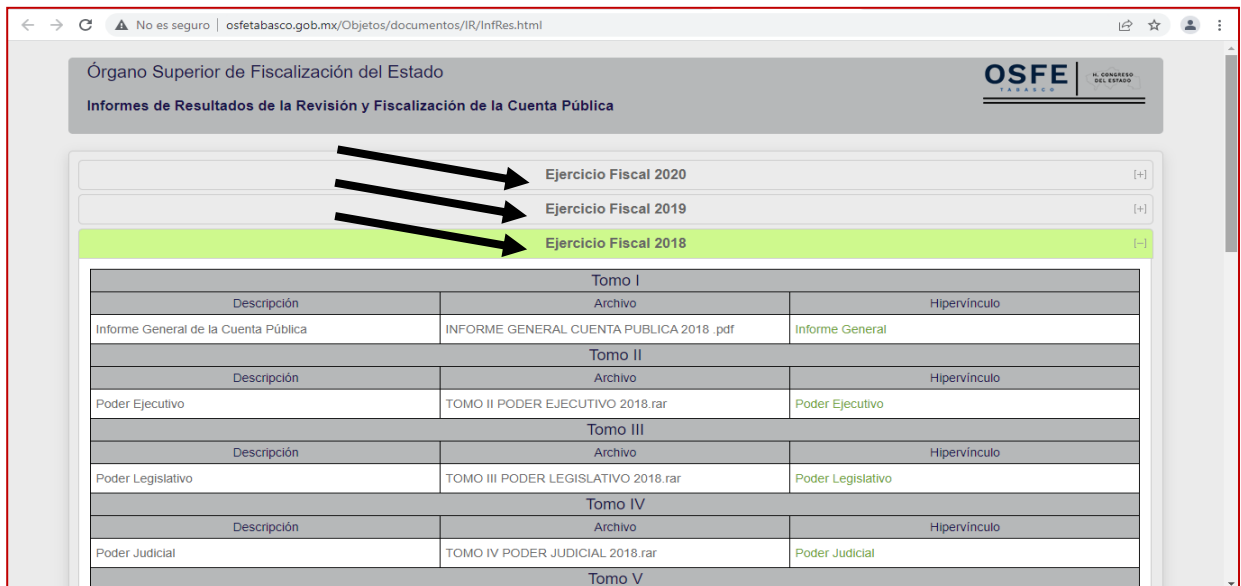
No es seguro | osfetabasco.gob.mx/Objetos/documentos/IR/InfRes.html

Órgano Superior de Fiscalización del Estado

Informes de Resultados de la Revisión y Fiscalización de la Cuenta Pública

OSFE TABASCO H. CONGRESO DEL ESTADO

Ejercicio Fiscal 2020 [+]

Ejercicio Fiscal 2019 [+]

Ejercicio Fiscal 2018 [−]

Tomo I

| Descripción | Archivo | Hipervínculo |
|---|---|---|
| Informe General de la Cuenta Pública | INFORME GENERAL CUENTA PUBLICA 2018 .pdf | Informe General |

Tomo II

| Descripción | Archivo | Hipervínculo |
|---|---|---|
| Poder Ejecutivo | TOMO II PODER EJECUTIVO 2018.rar | Poder Ejecutivo |

Tomo III

| Descripción | Archivo | Hipervínculo |
|---|---|---|
| Poder Legislativo | TOMO III PODER LEGISLATIVO 2018.rar | Poder Legislativo |

Tomo IV

| Descripción | Archivo | Hipervínculo |
|---|---|---|
| Poder Judicial | TOMO IV PODER JUDICIAL 2018.rar | Poder Judicial |

Tomo V